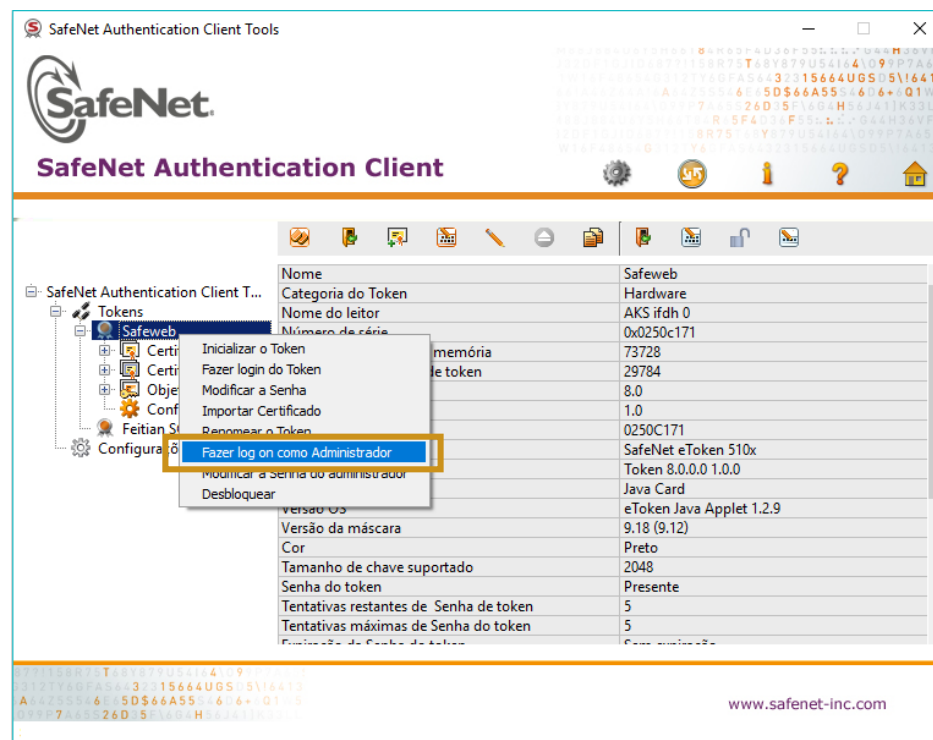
SafeNet Authentication Client Tools

SafeNet

SafeNet Authentication Client

SafeNet Authentication Client T...
Tokens
Safeweb
Certi
Certi
Obje
Conf
Feitian S
Configura

Inicializar o Token
Fazer login do Token
Modificar a Senha
Importar Certificado
Renomear o Token
Fazer log on como Administrador
Modificar a Senha do administrador
Desbloquear

| Nome | Safeweb |
|---|---|
| Categoria do Token | Hardware |
| Nome do leitor | AKS ifdh 0 |
| Número de série | 0x0250c171 |
| memória | 73728 |
| de token | 29784 |
| | 8.0 |
| | 1.0 |
| | 0250C171 |
| | SafeNet eToken 510x |
| | Token 8.0.0.0 1.0.0 |
| | Java Card |
| Versão OS | eToken Java Applet 1.2.9 |
| Versão da máscara | 9.18 (9.12) |
| Cor | Preto |
| Tamanho de chave suportado | 2048 |
| Senha do token | Presente |
| Tentativas restantes de Senha de token | 5 |
| Tentativas máximas de Senha do token | 5 |
| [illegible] | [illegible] |

www.safenet-inc.com